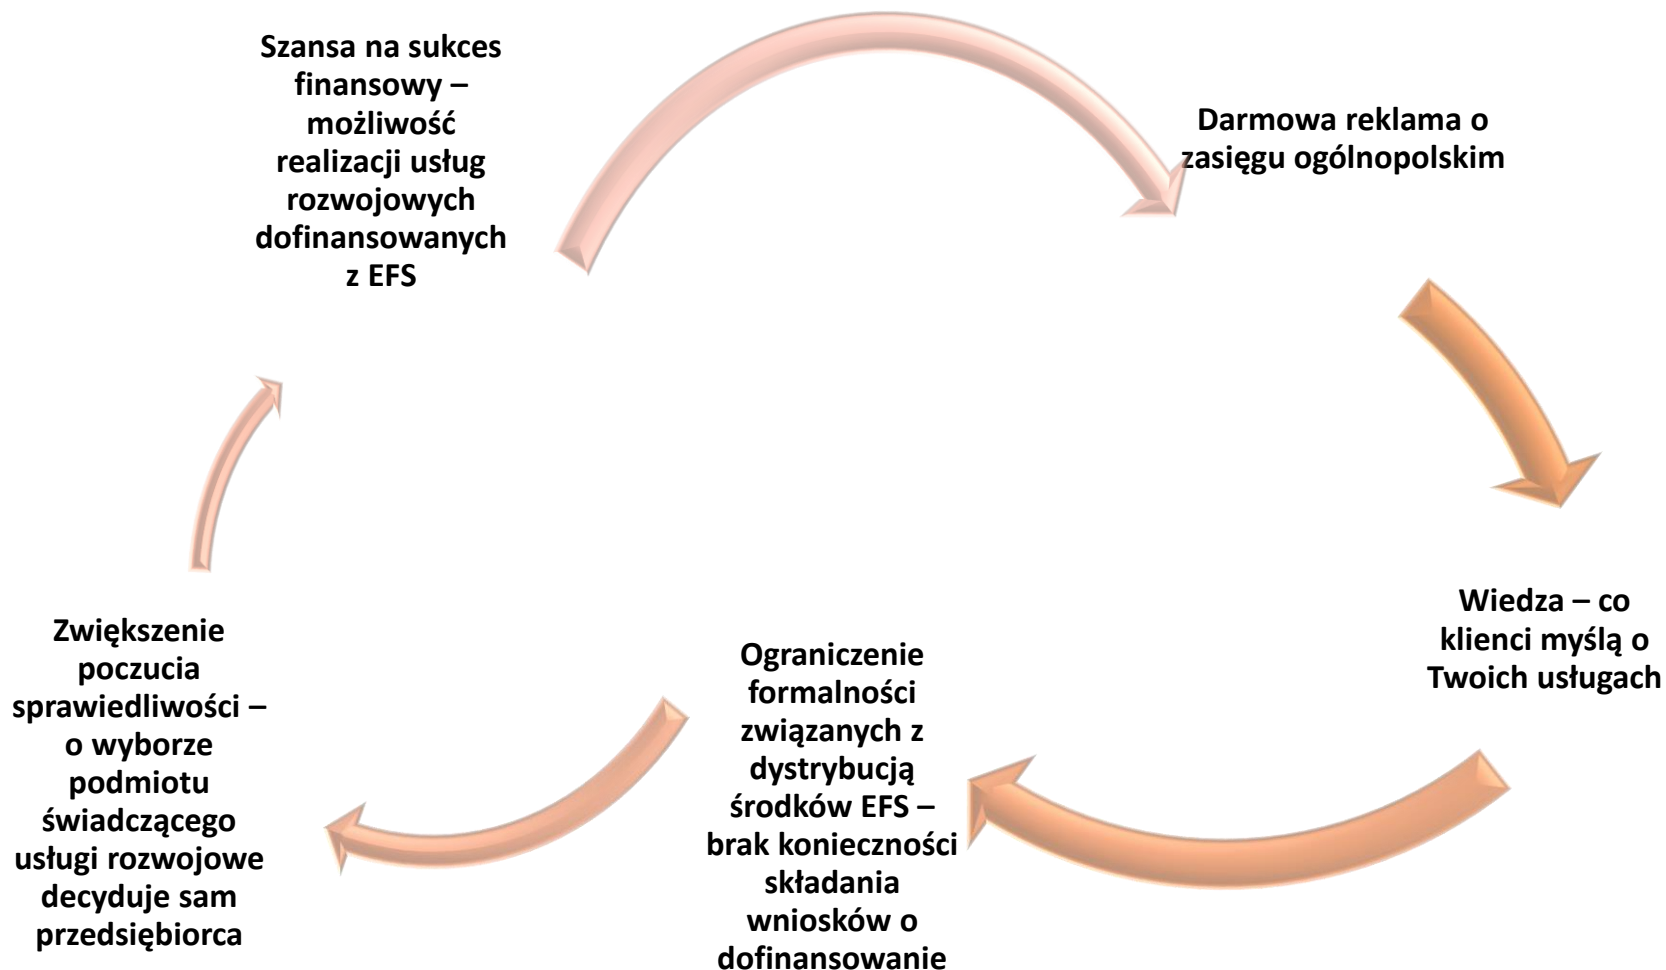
Szansa na sukces finansowy – możliwość realizacji usług rozwojowych dofinansowanych z EFS

Darmowa reklama o zasięgu ogólnopolskim

Wiedza – co klienci myślą o Twoich usługach

Ograniczenie formalności związanych z dystrybucją środków EFS – brak konieczności składania wniosków o dofinansowanie

Zwiększenie poczucia sprawiedliwości – o wyborze podmiotu świadczącego usługi rozwojowe decyduje sam przedsiębiorca